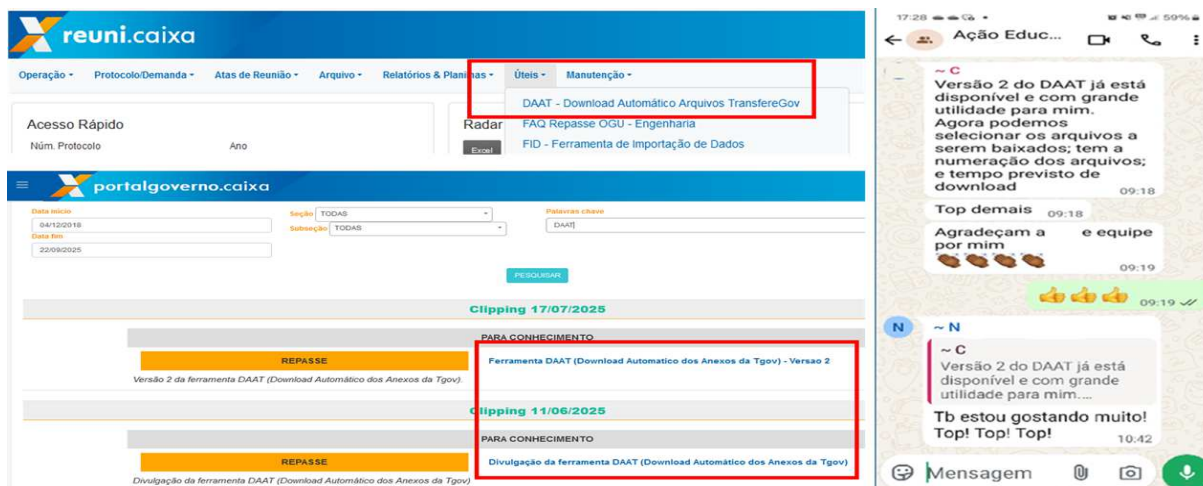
reuni.caixa

Operação ▾ Protocolo/Demanda ▾ Atas de Reunião ▾ Arquivo ▾ Relatórios & Planilhas ▾ Úteis ▾ Manutenção ▾

DAAT - Download Automático Arquivos TransfereGov
FAQ Repasse OGU - Engenharia
FID - Ferramenta de Importação de Dados

Acesso Rápido
Núm. Protocolo
Ano
Radar
Excel

portalgoverno.caixa

Data início
04/12/2018
Data fim
22/09/2025
Seção TODAS
Subseção TODAS
Palavras chave
DAAT

PESQUISAR

Clipping 17/07/2025

PARA CONHECIMENTO

REPASSE
Versão 2 da ferramenta DAAT (Download Automático dos Anexos da Tgov).
Ferramenta DAAT (Download Automatico dos Anexos da Tgov) - Versao 2

Clipping 11/06/2025

PARA CONHECIMENTO

REPASSE
Divulgação da ferramenta DAAT (Download Automático dos Anexos da Tgov)
Divulgação da ferramenta DAAT (Download Automatico dos Anexos da Tgov)

17:28 59%
Ação Educ...

~ C
Versão 2 do DAAT já está disponível e com grande utilidade para mim. Agora podemos selecionar os arquivos a serem baixados; tem a numeração dos arquivos; e tempo previsto de download
09:18

Top demais 09:18

Agradeçam a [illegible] e equipe por mim
09:19

09:19

N
~ N
~ C
Versão 2 do DAAT já está disponível e com grande utilidade para mim....
Tb estou gostando muito! Top! Top! Top!
10:42

Mensagem